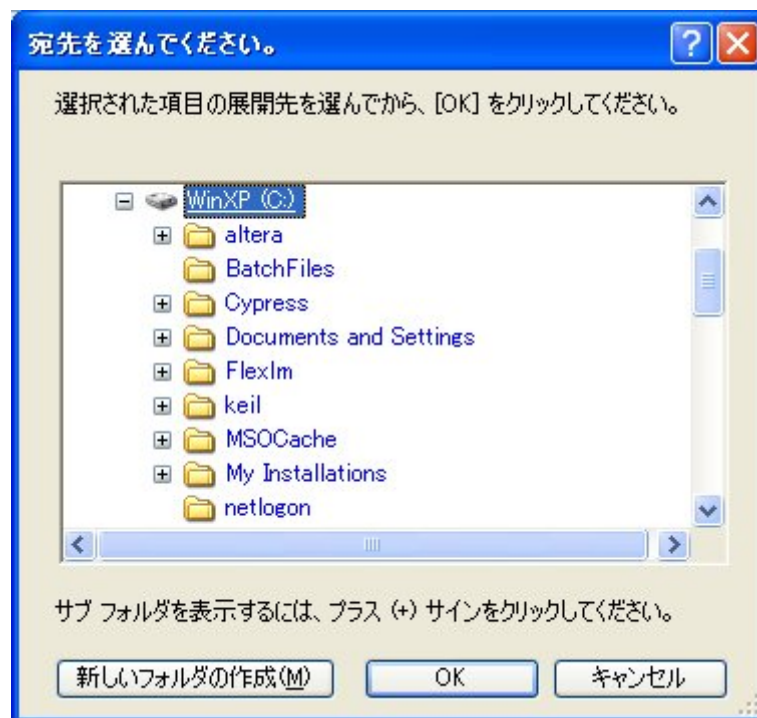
宛先を選んでください。

選択された項目の展開先を選んでから、[OK] をクリックしてください。

WinXP (C:)
altera
BatchFiles
Cypress
Documents and Settings
FlexIm
keil
MSOCache
My Installations
netlogon

サブ フォルダを表示するには、プラス (+) サインをクリックしてください。

新しいフォルダの作成(M)
OK
キャンセル